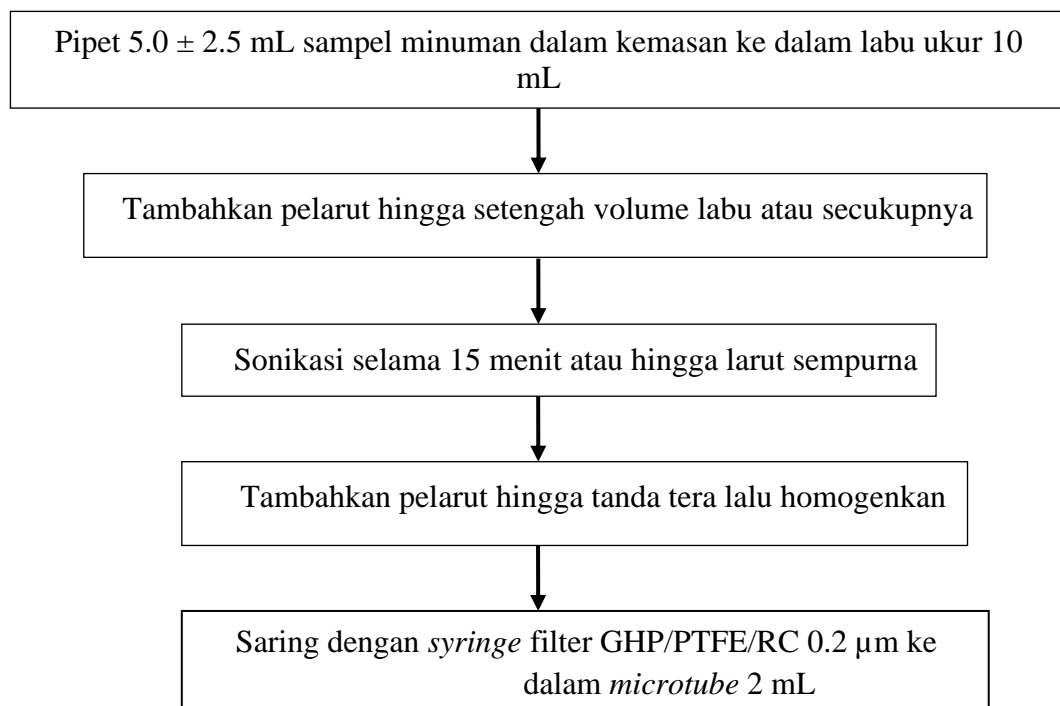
Pipet $5.0 \pm 2.5$ mL sampel minuman dalam kemasan ke dalam labu ukur 10 mL

Tambahkan pelarut hingga setengah volume labu atau secukupnya

Sonikasi selama 15 menit atau hingga larut sempurna

Tambahkan pelarut hingga tanda tera lalu homogenkan

Saring dengan *syringe* filter GHP/PTFE/RC 0.2 µm ke dalam *microtube* 2 mL